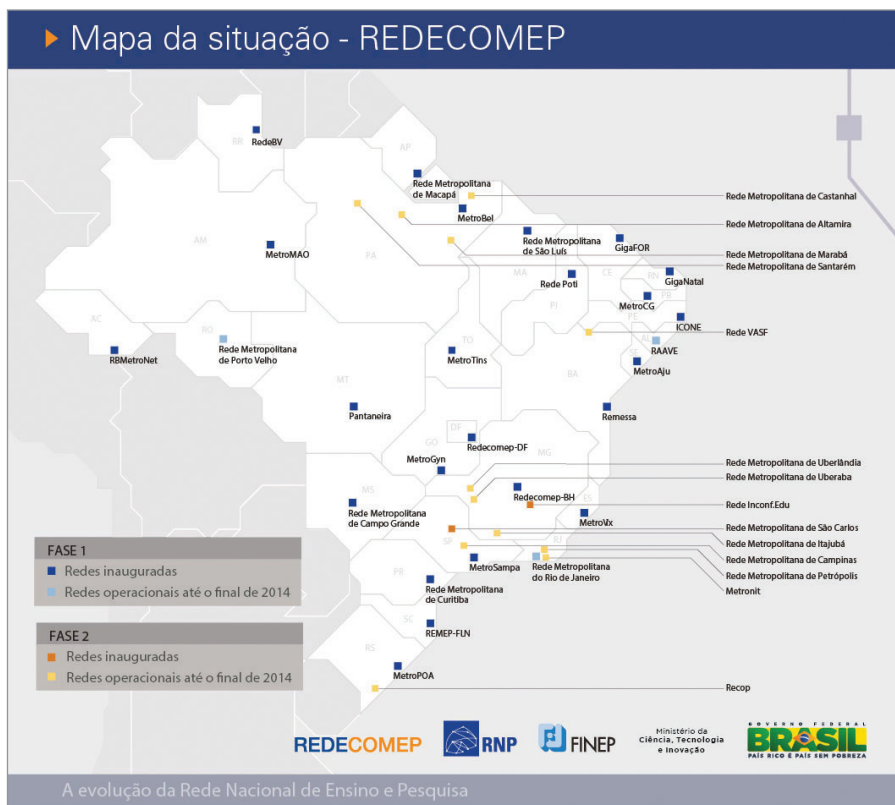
Mapa da situação - REDECOMEP

RR
RedeBV
AP
Rede Metropolitana de Macapá
MetroBel
Rede Metropolitana de Castanhal
Rede Metropolitana de Altamira
AM
MetroMAO
PA
Rede Metropolitana de São Luís
GigaFOR
Rede Metropolitana de Marabá
Rede Metropolitana de Santarém
MA
CE
RN
Rede Poti
GigaNatal
PB
PI
MetroCG
PE
AC
RO
ICONE
Rede VASF
RBMetroNet
Rede Metropolitana de Porto Velho
TO
MetroTins
AL
RAAVE
SE
MetroAju
MT
BA
Pantaneira
Remessa
DF
Redecomep-DF
GO
MG
MetroGyn
Rede Metropolitana de Uberlândia
Rede Metropolitana de Uberaba
MS
Redecomep-BH
Rede Inconf.Edu
ES
Rede Metropolitana de Campo Grande
MetroVix
Rede Metropolitana de São Carlos
SP
RJ
Rede Metropolitana de Itajubá
MetroSampa
Rede Metropolitana do Rio de Janeiro
Rede Metropolitana de Campinas
Rede Metropolitana de Petrópolis
PR
Metronit
Rede Metropolitana de Curitiba
SC
REMEP-FLN
RS
MetroPOA
Recop

FASE 1
Redes inauguradas
Redes operacionais até o final de 2014

FASE 2
Redes inauguradas
Redes operacionais até o final de 2014

REDECOMEP
RNP
FINEP
Ministério da Ciência, Tecnologia e Inovação
GOVERNO FEDERAL
BRASIL
PAÍS RICO É PAÍS SEM POBREZA

A evolução da Rede Nacional de Ensino e Pesquisa